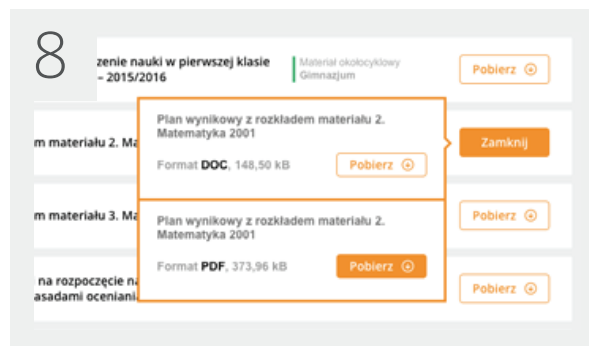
8

zenie nauki w pierwszej klasie – 2015/2016

Materiał okołocyklowy
Gimnazjum

Pobierz

m materiału 2. Ma

Plan wynikowy z rozkładem materiału 2. Matematyka 2001

Format DOC, 148,50 kB

Pobierz

Zamknij

m materiału 3. Ma

Plan wynikowy z rozkładem materiału 2. Matematyka 2001

Format PDF, 373,96 kB

Pobierz

Pobierz

na rozpoczęcie na asadami oceniani

Pobierz